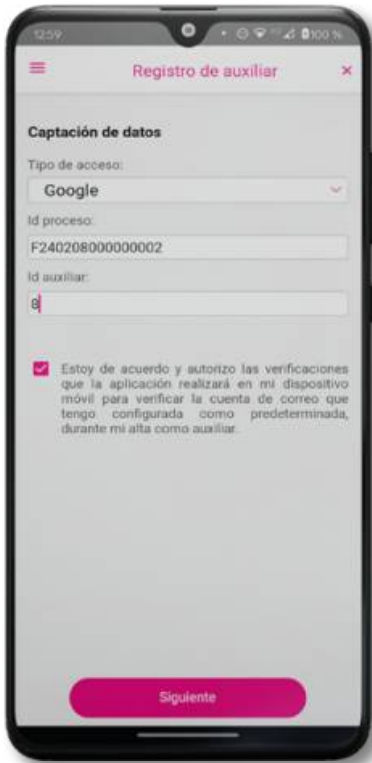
12:59

100 %

Registro de auxiliar

×

Captación de datos

Tipo de acceso:

Google

Id proceso:

F240208000000002

Id auxiliar:

8

Estoy de acuerdo y autorizo las verificaciones que la aplicación realizará en mi dispositivo móvil para verificar la cuenta de correo que tengo configurada como predeterminada, durante mi alta como auxiliar.

Siguiente